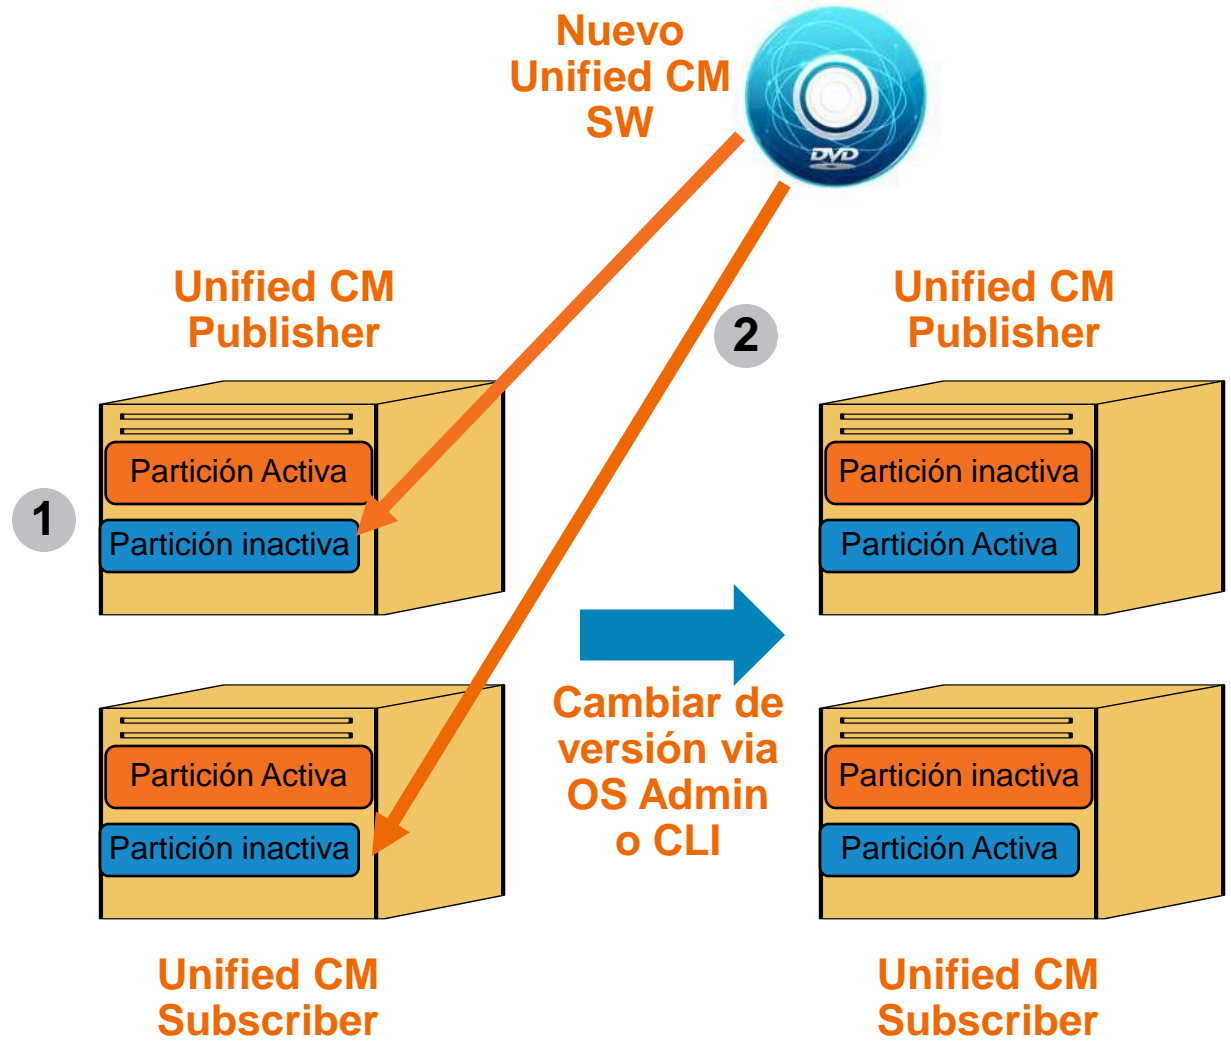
Nuevo Unified CM SW

DVD

Unified CM Publisher

2

Unified CM Publisher

Partición Activa

1

Partición inactiva

Partición inactiva

Partición Activa

Partición Activa

Partición inactiva

Cambiar de versión via OS Admin o CLI

Partición inactiva

Partición Activa

Unified CM Subscriber

Unified CM Subscriber